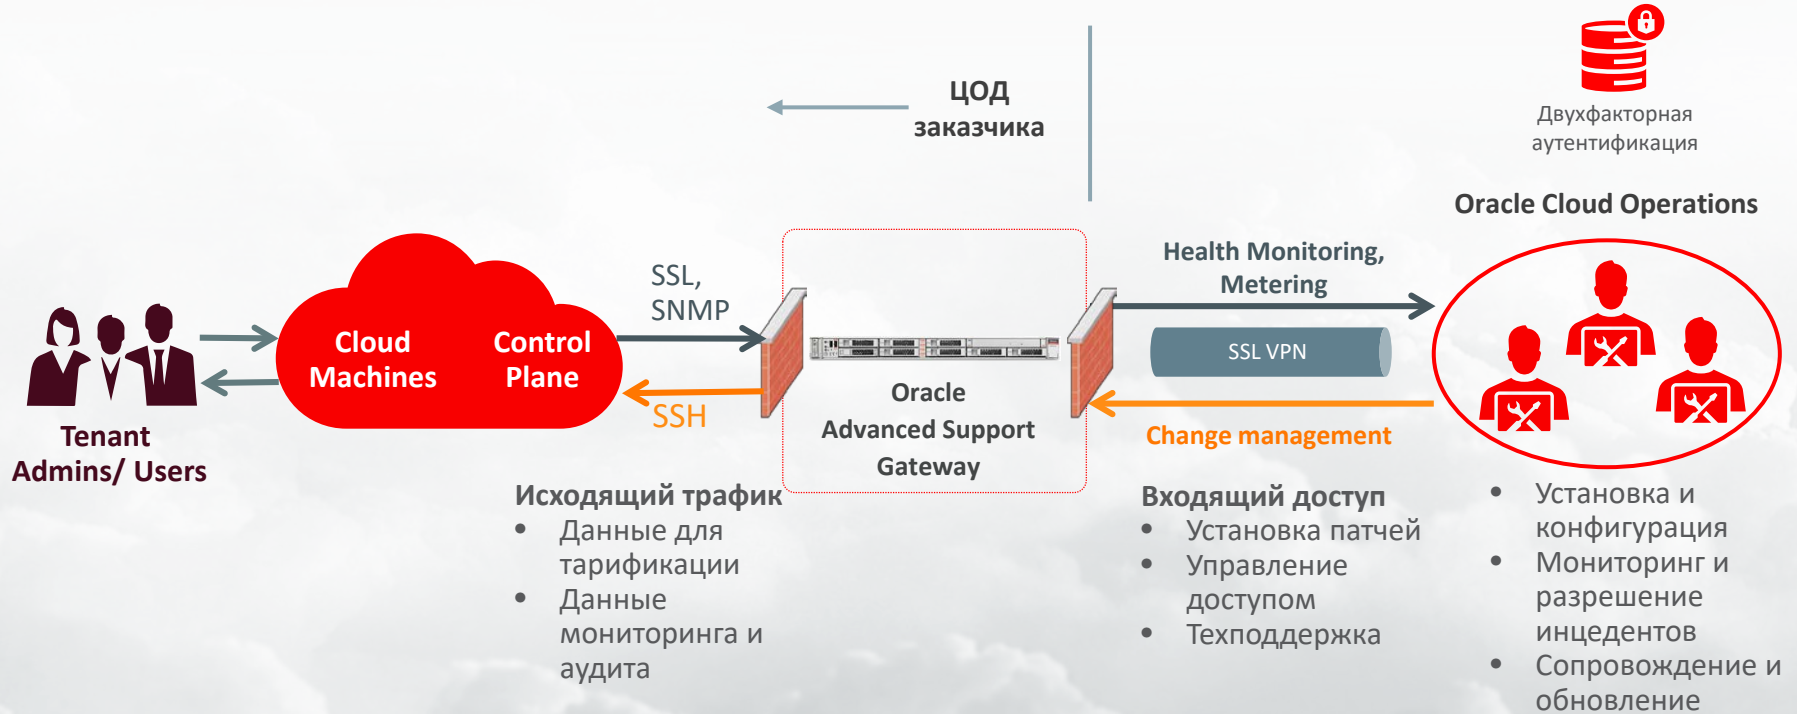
ЦОД заказчика

Двухфакторная аутентификация

Oracle Cloud Operations

Tenant Admins/ Users

Cloud Machines

Control Plane

SSL, SNMP

SSH

Oracle Advanced Support Gateway

Health Monitoring, Metering

SSL VPN

Change management

Исходящий трафик
• Данные для тарификации
• Данные мониторинга и аудита

Входящий доступ
• Установка патчей
• Управление доступом
• Техподдержка

• Установка и конфигурация
• Мониторинг и разрешение инцедентов
• Сопровождение и обновление